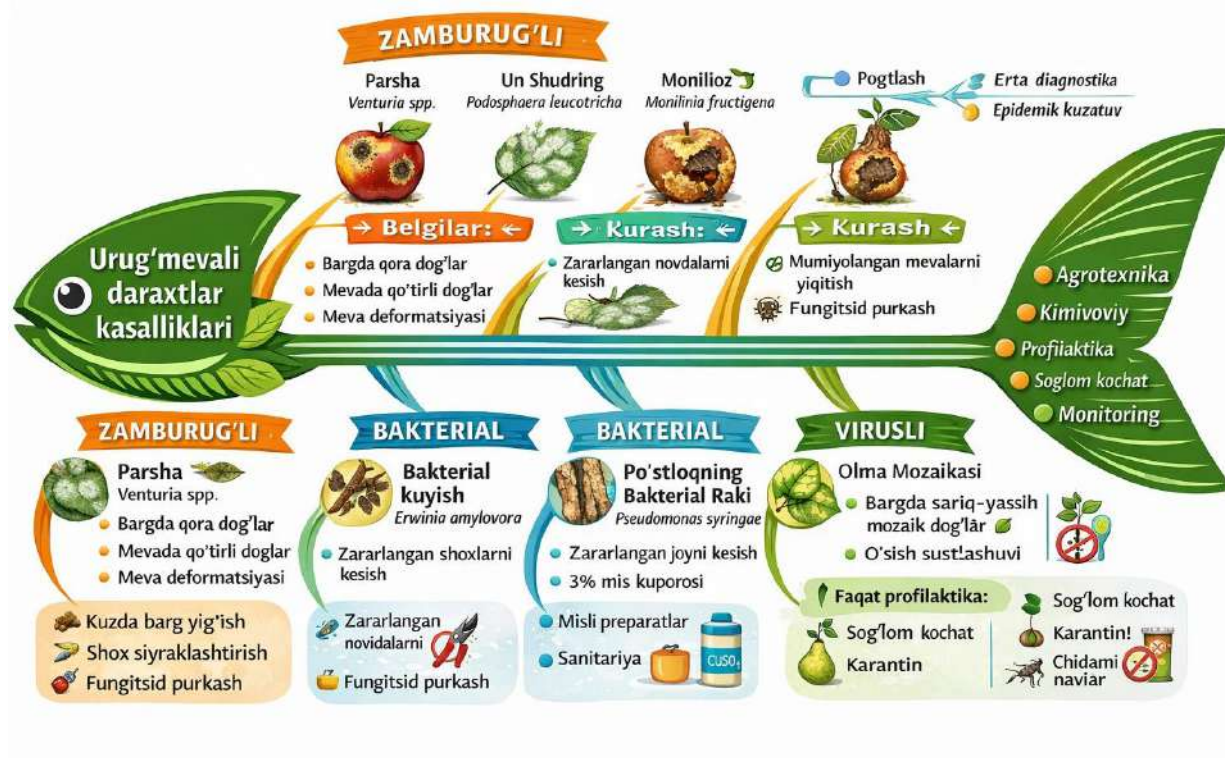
ZAMBURUG'LI

Parsha
Venturia spp.

Un Shudring
Podosphaera leucotricha

Monilioz
Monilinia fructigena

Pogtlash

Erta diagnostika

Epidemik kuzatuv

Urug'mevali daraxtlar kasalliklari

→ Belgilar: ←
Bargda qora dog'lar
Mevada qo'tirli dog'lar
Meva deformatsiyasi

→ Kurash: ←
Zararlangan novdalarni kesish

→ Kurash ←
Mumiyolangan mevalarni yiqitish
Fungitsid purkash

Agrotexnika
Kimivoviy
Profilaktika
Soglom kochat
Monitoring

ZAMBURUG'LI
Parsha
Venturia spp.
Bargda qora dog'lar
Mevada qo'tirli doglar
Meva deformatsiyasi

Kuzda barg yig'ish
Shox siyraklashtirish
Fungitsid purkash

BAKTERIAL
Bakterial kuyish
Erwinia amylovora
Zararlangan shoxlarni kesish

Zararlangan novidalarni
Fungitsid purkash

BAKTERIAL
Po'stloqning Bakterial Raki
Pseudomonas syringae
Zararlangan joyni kesish
3% mis kuporosi

Misli preparatlar
Sanitariya
$CuSO_4$

VIRUSLI
Olma Mozaikasi
Bargda sariq-yassih mozaik dog'lār
O'sish sust!ashuvi

Faqat profilaktika:
Sog'lom kochat
Karantin

Sog'lom kochat
Karantin!
Chidami naviar